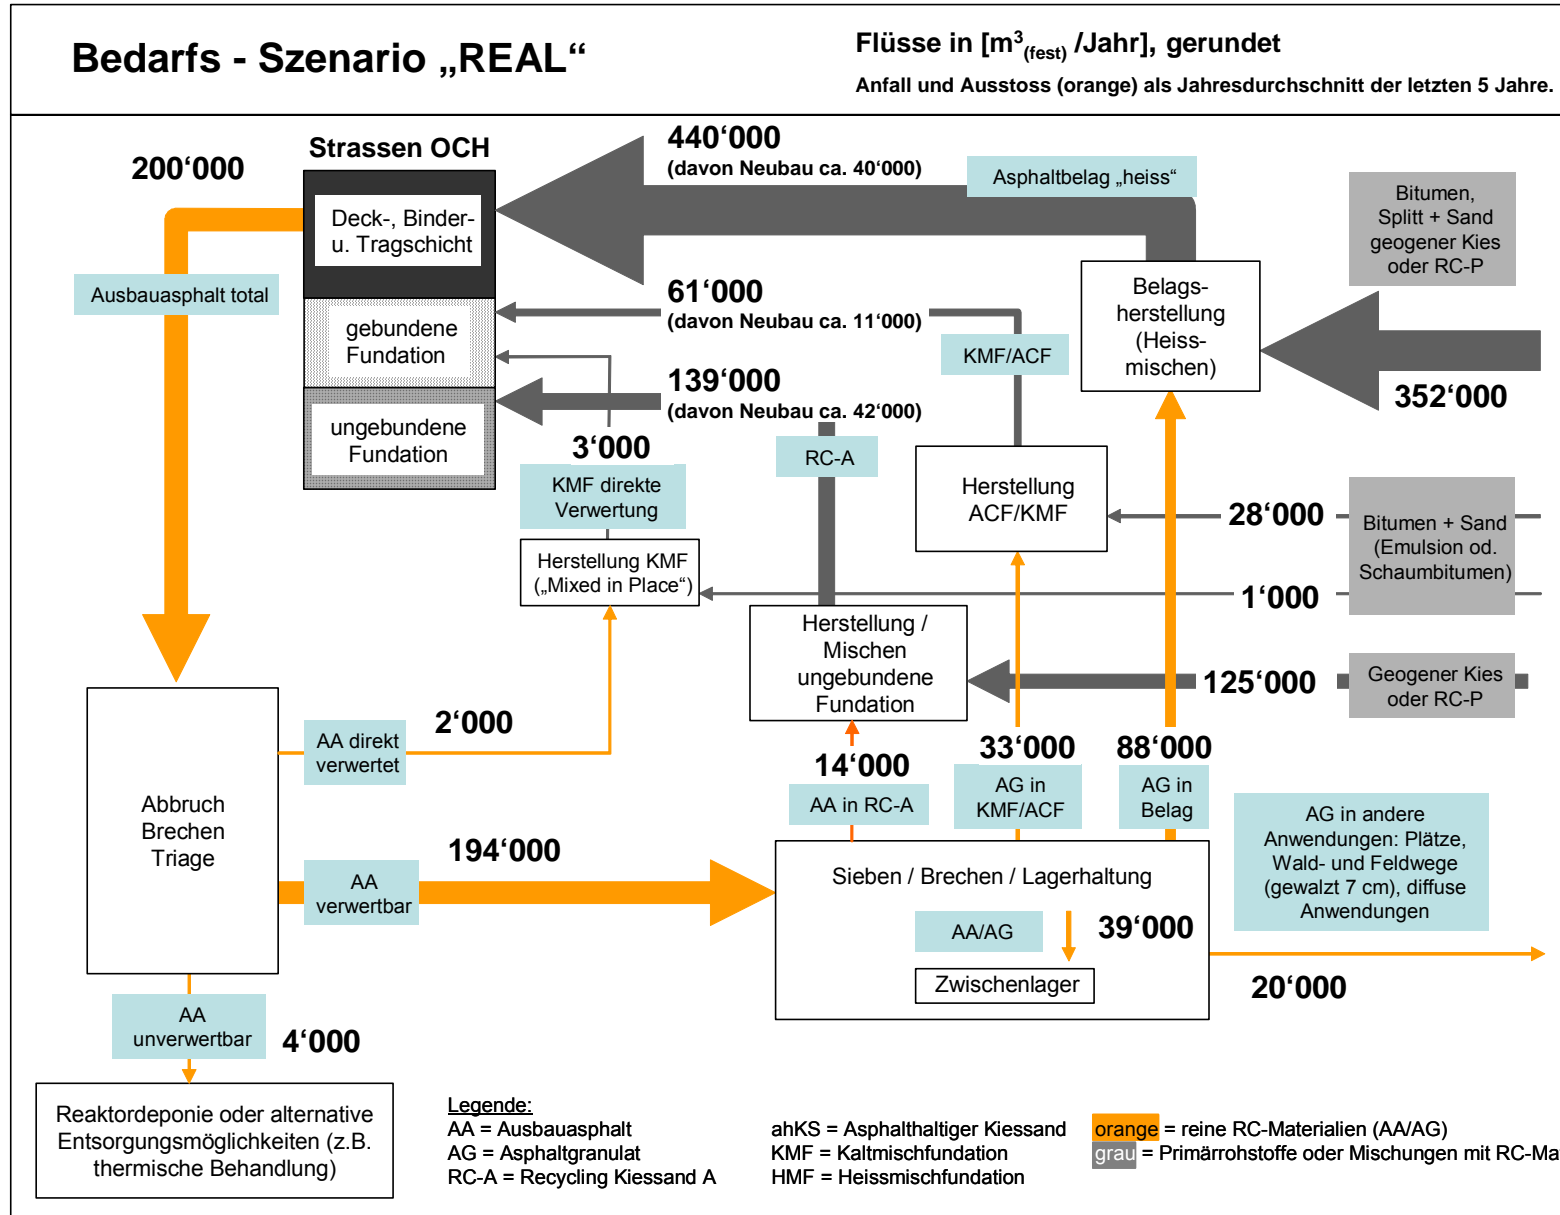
Bedarfs - Szenario „REAL“

Flüsse in [m$^3$$_{(fest)}$ /Jahr], gerundet

Anfall und Ausstoss (orange) als Jahresdurchschnitt der letzten 5 Jahre.

200‘000

Strassen OCH

Deck-, Binder- u. Tragschicht

gebundene Fundation

ungebundene Fundation

Ausbauasphalt total

440‘000
(davon Neubau ca. 40‘000)

Asphaltbelag „heiss“

Bitumen, Splitt + Sand geogener Kies oder RC-P

Belags-herstellung (Heiss-mischen)

352‘000

61‘000
(davon Neubau ca. 11‘000)

KMF/ACF

139‘000
(davon Neubau ca. 42‘000)

3‘000

KMF direkte Verwertung

RC-A

Herstellung ACF/KMF

28‘000

Bitumen + Sand (Emulsion od. Schaumbitumen)

Herstellung KMF („Mixed in Place“)

1‘000

Herstellung / Mischen ungebundene Fundation

125‘000

Geogener Kies oder RC-P

AA direkt verwertet

2‘000

Abbruch Brechen Triage

14‘000

AA in RC-A

33‘000

AG in KMF/ACF

88‘000

AG in Belag

AG in andere Anwendungen: Plätze, Wald- und Feldwege (gewalzt 7 cm), diffuse Anwendungen

194‘000

AA verwertbar

Sieben / Brechen / Lagerhaltung

AA/AG

39‘000

Zwischenlager

20‘000

AA unverwertbar

4‘000

Reaktordeponie oder alternative Entsorgungsmöglichkeiten (z.B. thermische Behandlung)

Legende:
AA = Ausbauasphalt
AG = Asphaltgranulat
RC-A = Recycling Kiessand A

ahKS = Asphalthaltiger Kiessand
KMF = Kaltmischfundation
HMF = Heissmischfundation

orange = reine RC-Materialien (AA/AG)
grau = Primärrohstoffe oder Mischungen mit RC-Ma